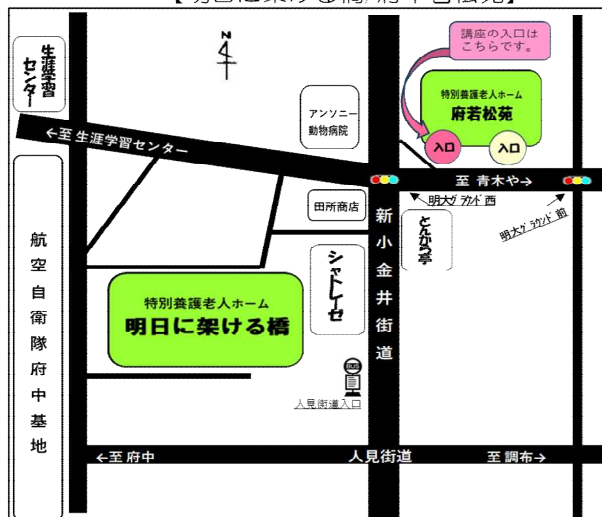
【明日に架ける橋/府中若松苑】

N

生涯学習センター

講座の入口はこちらです。

特別養護老人ホーム
府若松苑

入口
入口

アンソニー動物病院

←至 生涯学習センター

至 青木や→

明大グラウンド西

明大グラウンド前

田所商店

新小金井街道

とんかつ亭

シャトレーゼ

航空自衛隊府中基地

特別養護老人ホーム
明日に架ける橋

BUS

人見街道入口

←至 府中

人見街道

至 調布→